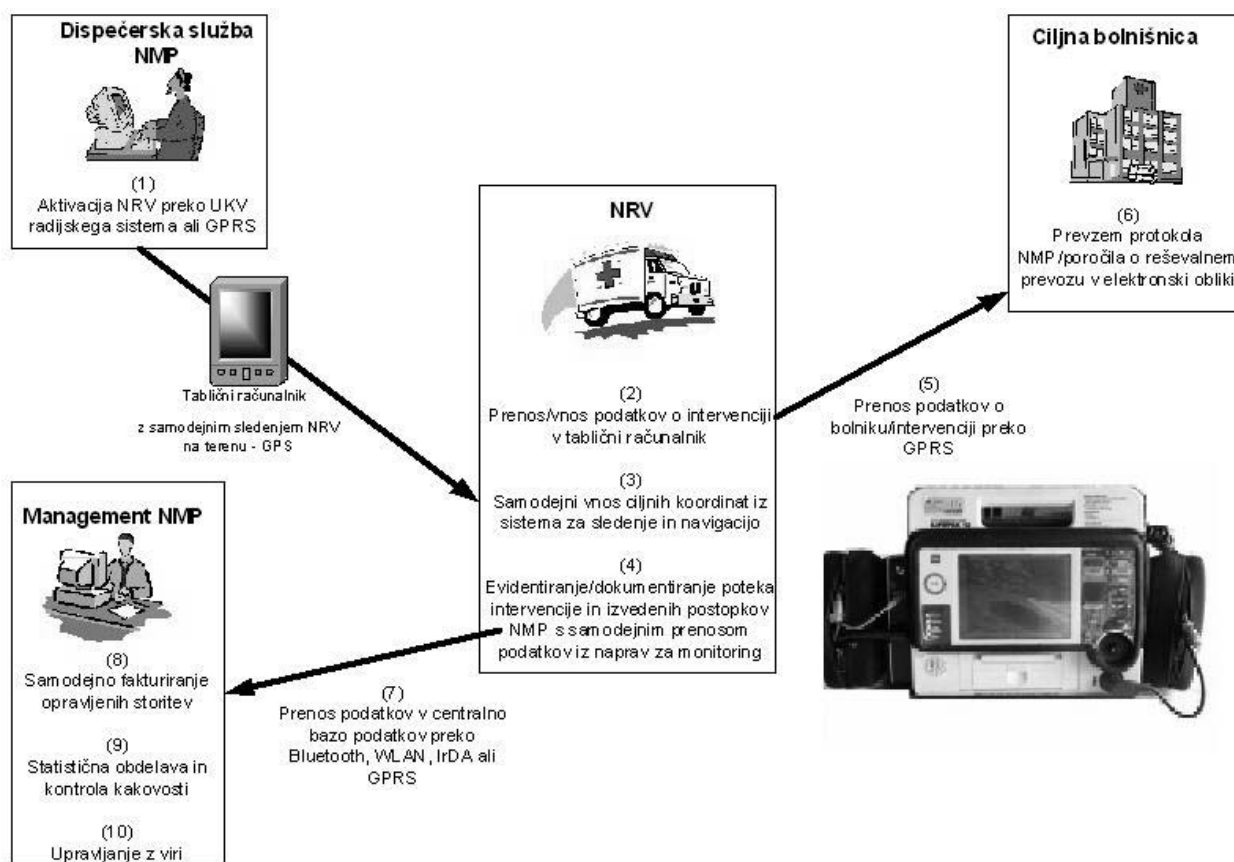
Dispečerska služba NMP

(1)
Aktivacija NRV preko UKV radijskega sistema ali GPRS

Tablični računalnik

z samodejnim sledenjem NRV na terenu - GPS

NRV

(2)
Prenos/vnos podatkov o intervenciji v tablični računalnik

(3)
Samodejni vnos ciljnih koordinat iz sistema za sledenje in navigacijo

(4)
Evidentiranje/dokumentiranje poteka intervencije in izvedenih postopkov NMP s samodejnim prenosom podatkov iz naprav za monitoring

Ciljna bolnišnica

(6)
Prevzem protokola NMP /poročila o reševalnem prevozu v elektronski obliki

(5)
Prenos podatkov o bolniku/intervenciji preko GPRS

Management NMP

(8)
Samodejno fakturiranje opravljenih storitev

(9)
Statistična obdelava in kontrola kakovosti

(10)
Upravljanje z viri

(7)
Prenos podatkov v centralno bazo podatkov preko Bluetooth, WLAN, IrDA ali GPRS